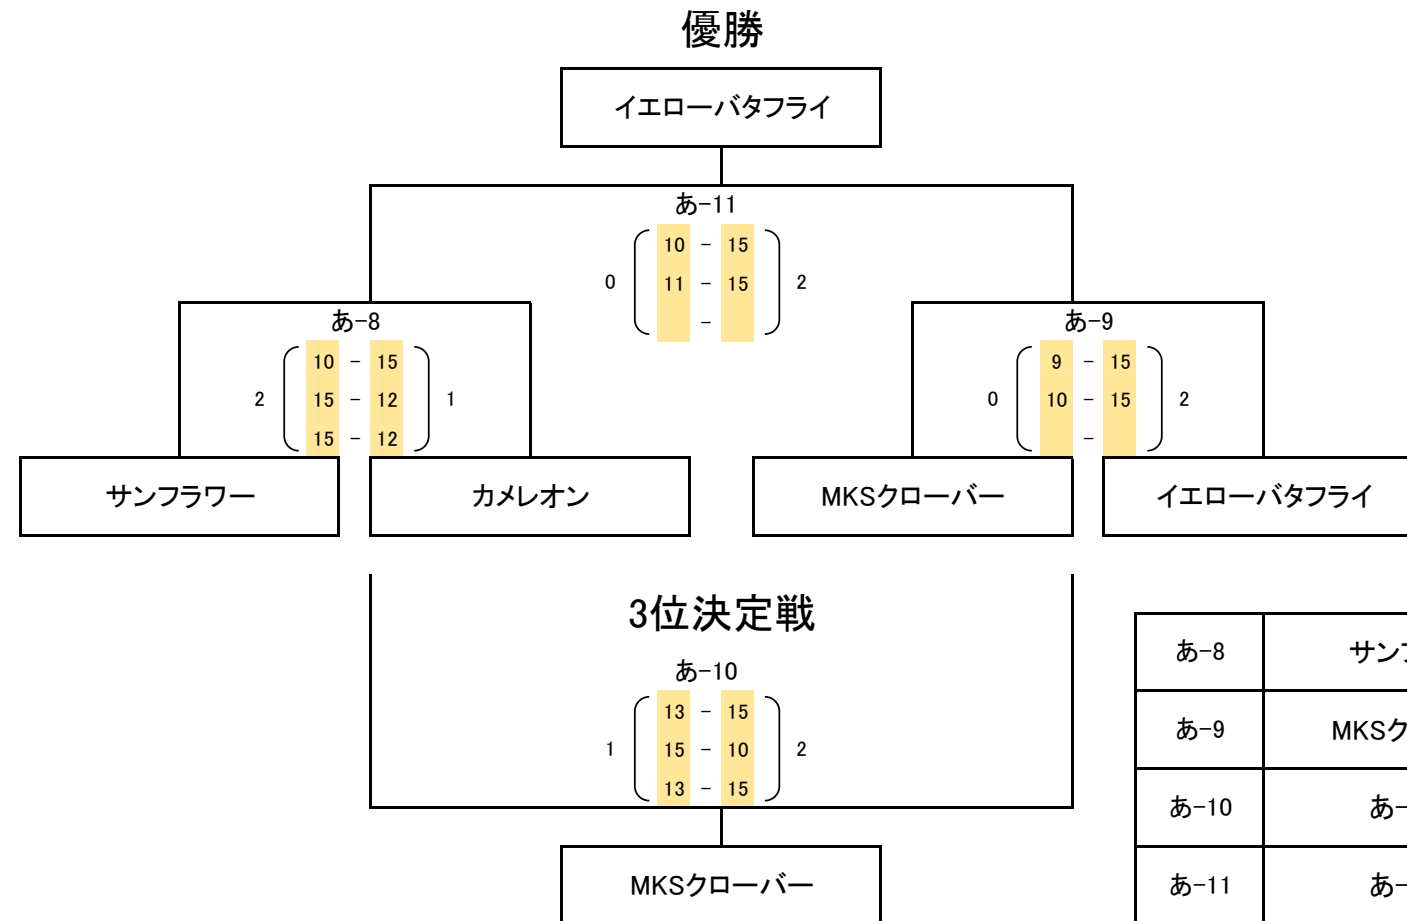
優勝

イエローバタフライ

あ−11
0 10 − 15 2
11 − 15
−

あ−8
2 10 − 15 1
15 − 12
15 − 12

あ−9
0 9 − 15 2
10 − 15
−

サンフラワー

カメレオン

MKSクローバー

イエローバタフライ

3位決定戦

あ−10
1 13 − 15 2
15 − 10
13 − 15

MKSクローバー

| あ−8 | サン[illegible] |
|---|---|
| あ−9 | MKSク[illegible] |
| あ−10 | あ−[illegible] |
| あ−11 | あ−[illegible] |